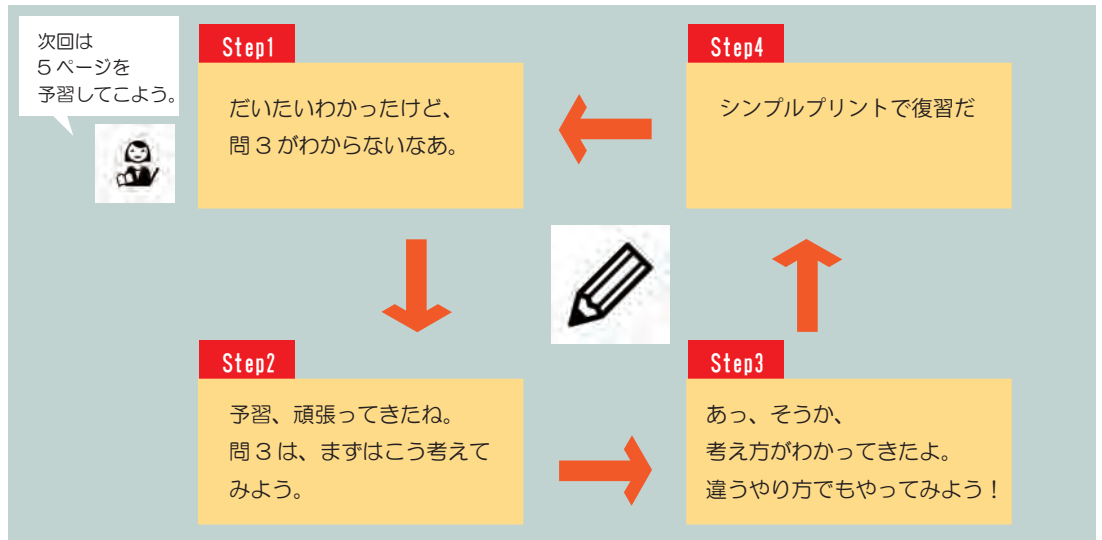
次回は
５ページを
予習してこよう。

Step1

だいたいわかったけど、
問３がわからないなあ。

Step2

予習、頑張ってきたね。
問３は、まずはこう考えてみよう。

Step3

あっ、そうか、
考え方がわかってきたよ。
違うやり方でもやってみよう！

Step4

シンプルプリントで復習だ